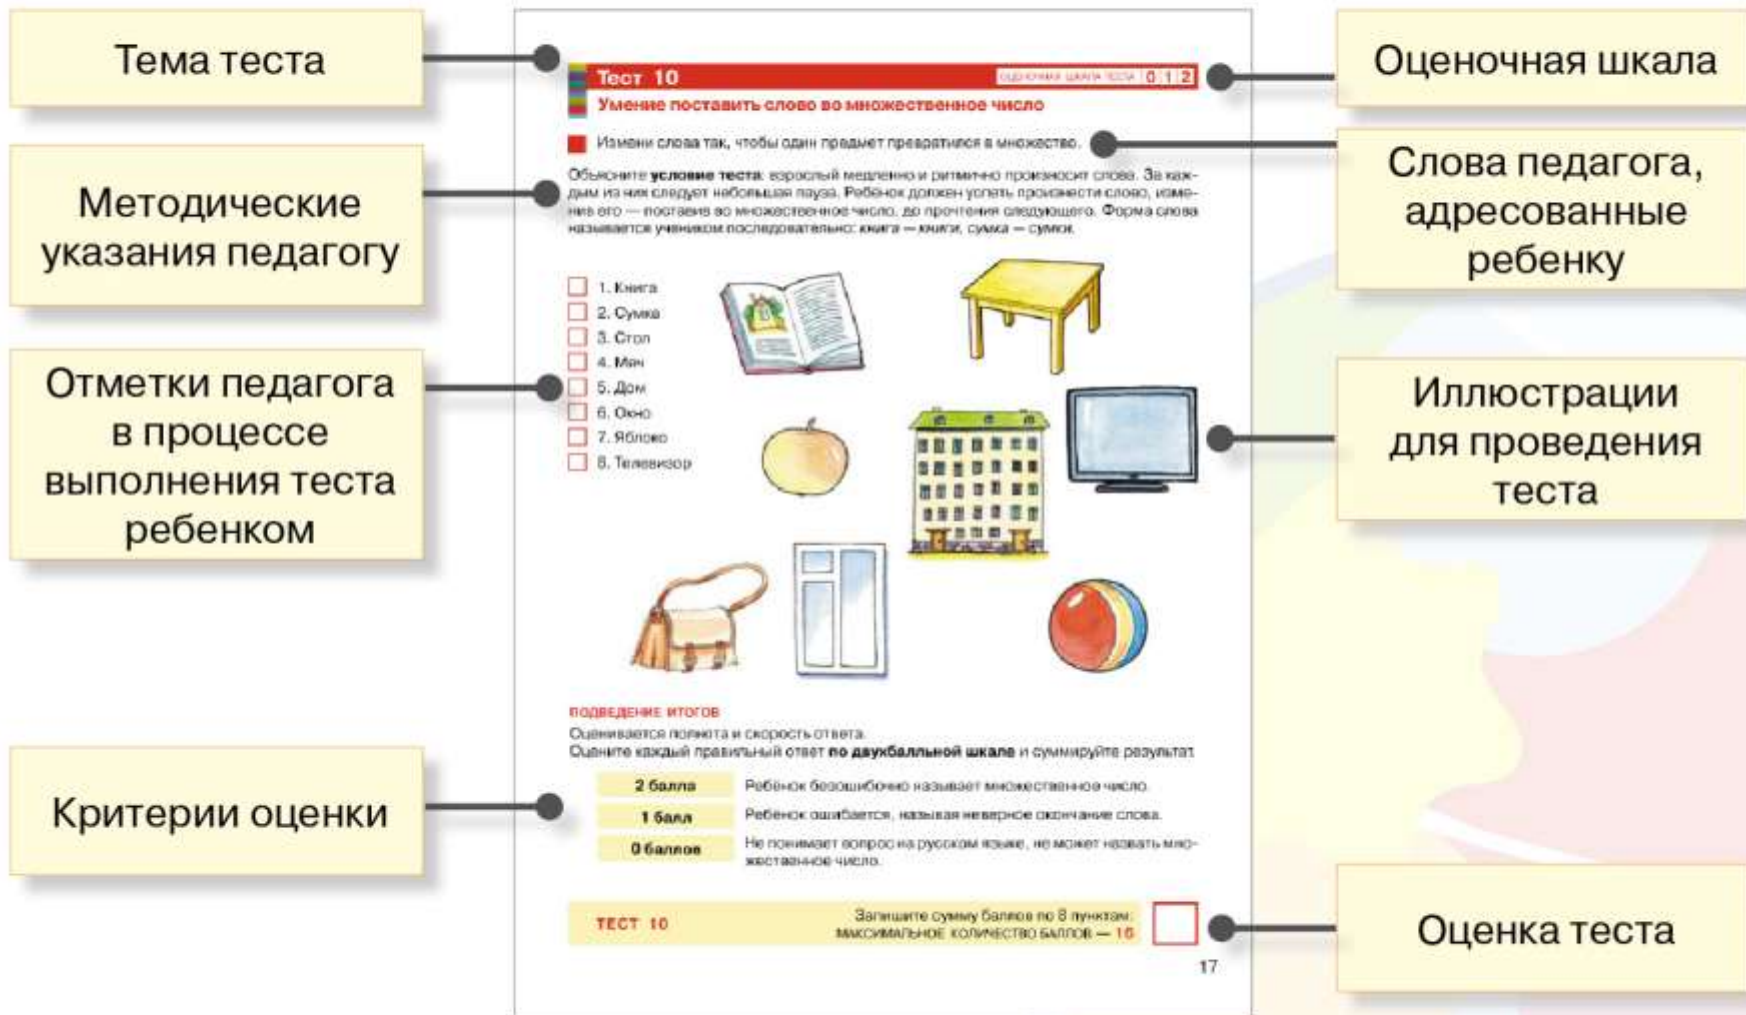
Тема теста

Методические указания педагогу

Отметки педагога в процессе выполнения теста ребенком

Критерии оценки

Тест 10

ОЦЕНОЧНАЯ ШКАЛА ТЕСТА 0 1 2

Умение поставить слово во множественное число

Измени слова так, чтобы один предмет превратился в множество.

Объясните **условие теста**: взрослый медленно и ритмично произносит слова. За каждым из них следует небольшая пауза. Ребенок должен успеть произнести слово, изменив его — поставив во множественное число, до прочтения следующего. Форма слова называется учеником последовательно: **книга — книги, сумка — сумки**.

1. Книга
2. Сумка
3. Стол
4. Мяч
5. Дом
6. Окно
7. Яблоко
8. Телевизор

ПОДВЕДЕНИЕ ИТОГОВ

Оценивается полнота и скорость ответа.
Оцените каждый правильный ответ **по двухбалльной шкале** и суммируйте результат.

| 2 балла | Ребенок безошибочно называет множественное число. |
|---|---|
| 1 балл | Ребенок ошибается, называя неверное окончание слова. |
| 0 баллов | Не понимает вопрос на русском языке, не может назвать множественное число. |

ТЕСТ 10

Запишите сумму баллов по 8 пунктам:
МАКСИМАЛЬНОЕ КОЛИЧЕСТВО БАЛЛОВ — 16

17

Оценочная шкала

Слова педагога, адресованные ребенку

Иллюстрации для проведения теста

Оценка теста